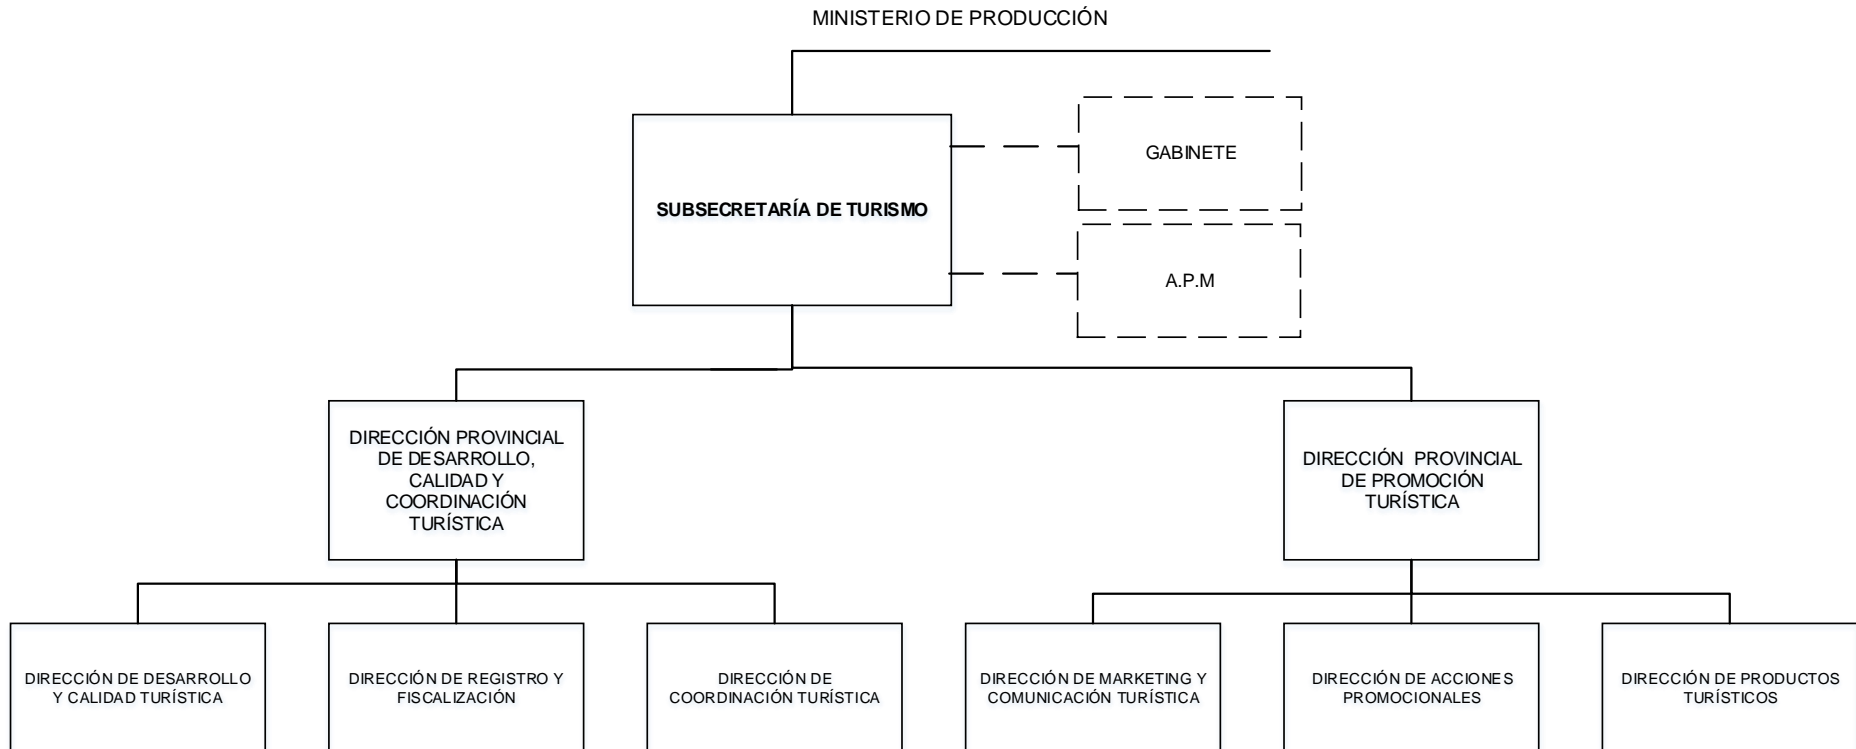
MINISTERIO DE PRODUCCIÓN

SUBSECRETARÍA DE TURISMO

GABINETE

A.P.M

DIRECCIÓN PROVINCIAL DE DESARROLLO, CALIDAD Y COORDINACIÓN TURÍSTICA

DIRECCIÓN PROVINCIAL DE PROMOCIÓN TURÍSTICA

DIRECCIÓN DE DESARROLLO Y CALIDAD TURÍSTICA

DIRECCIÓN DE REGISTRO Y FISCALIZACIÓN

DIRECCIÓN DE COORDINACIÓN TURÍSTICA

DIRECCIÓN DE MARKETING Y COMUNICACIÓN TURÍSTICA

DIRECCIÓN DE ACCIONES PROMOCIONALES

DIRECCIÓN DE PRODUCTOS TURÍSTICOS